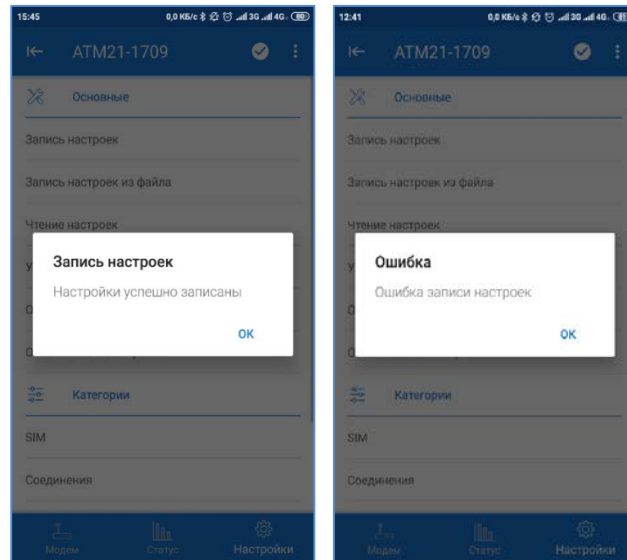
15:45 0,0 КБ/с 3G 4G 80

ATM21-1709

Основные

Запись настроек

Запись настроек из файла

Чтение настроек

Запись настроек

Настройки успешно записаны

OK

Категории

SIM

Соединения

Модем Статус Настройки

12:41 0,0 КБ/с 3G 4G

ATM21-1709

Основные

Запись настроек

Запись настроек из файла

Чтение настроек

Ошибка

Ошибка записи настроек

OK

Категории

SIM

Соединения

Модем Статус Настройки